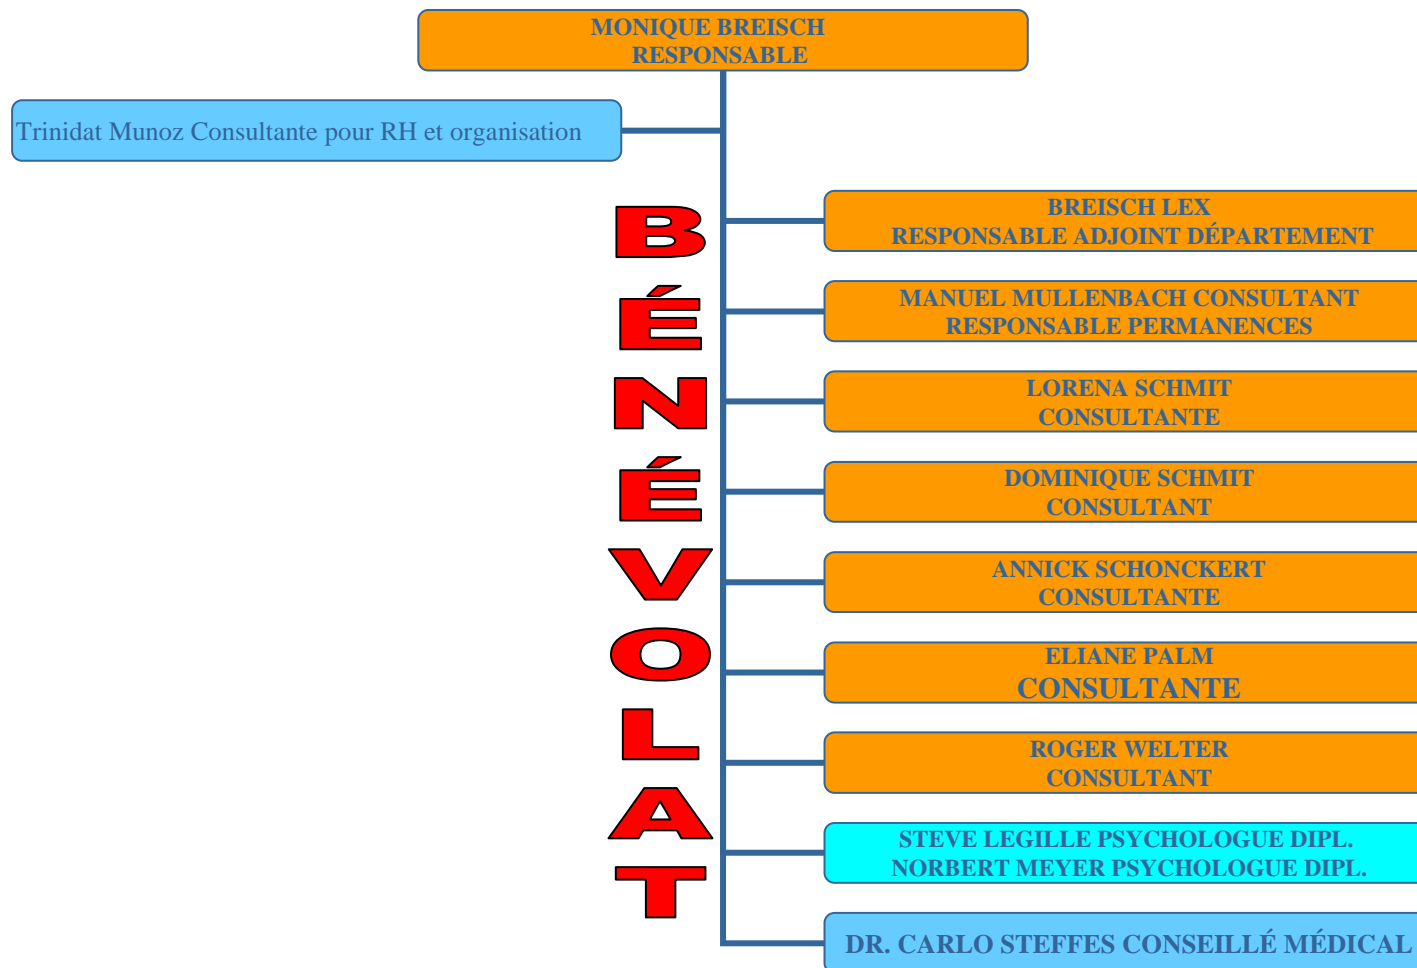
MONIQUE BREISCH
RESPONSABLE

Trinidat Munoz Consultante pour RH et organisation

BÉNÉVOLAT

BREISCH LEX
RESPONSABLE ADJOINT DÉPARTEMENT

MANUEL MULLENBACH CONSULTANT
RESPONSABLE PERMANENCES

LORENA SCHMIT
CONSULTANTE

DOMINIQUE SCHMIT
CONSULTANT

ANNICK SCHONCKERT
CONSULTANTE

ELIANE PALM
CONSULTANTE

ROGER WELTER
CONSULTANT

STEVE LEGILLE PSYCHOLOGUE DIPL.
NORBERT MEYER PSYCHOLOGUE DIPL.

DR. CARLO STEFFES CONSEILLÉ MÉDICAL